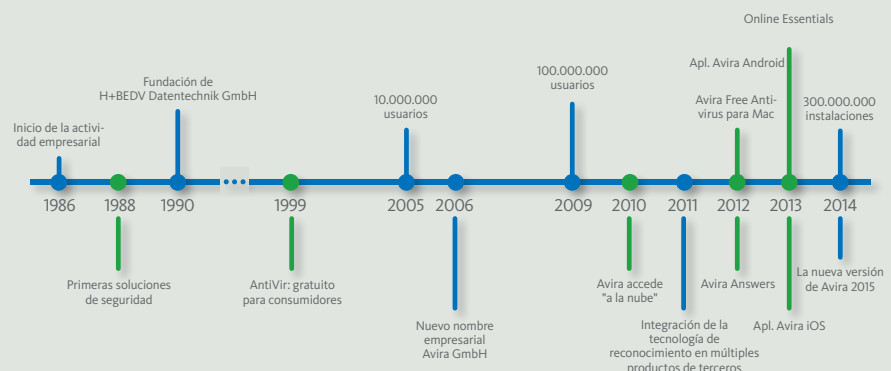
Online Essentials

Inicio de la actividad empresarial

Fundación de H+BEDV Datentechnik GmbH

10.000.000 usuarios

100.000.000 usuarios

Apl. Avira Android

Avira Free Antivirus para Mac

300.000.000 instalaciones

1986
1988
1990
1999
2005
2006
2009
2010
2011
2012
2013
2014

Primeras soluciones de seguridad

AntiVir: gratuito para consumidores

Nuevo nombre empresarial Avira GmbH

Avira accede "a la nube"

Integración de la tecnología de reconocimiento en múltiples productos de terceros

Avira Answers

Apl. Avira iOS

La nueva versión de Avira 2015